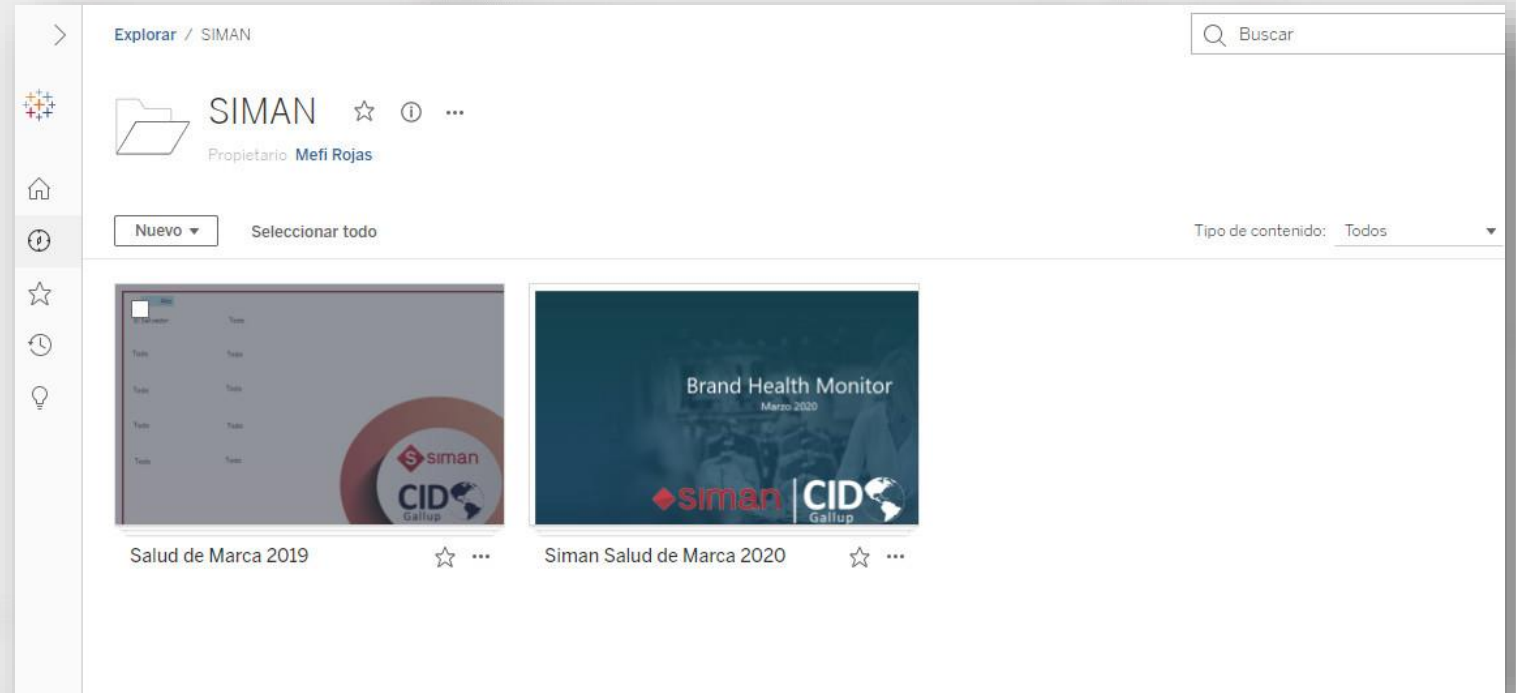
Explorar / SIMAN

Buscar

SIMAN

Propietario Mefi Rojas

Nuevo ▾

Seleccionar todo

Tipo de contenido: Todos

siman
CID
Gallup

Brand Health Monitor
Marzo 2020

siman
CID
Gallup

Salud de Marca 2019

Siman Salud de Marca 2020